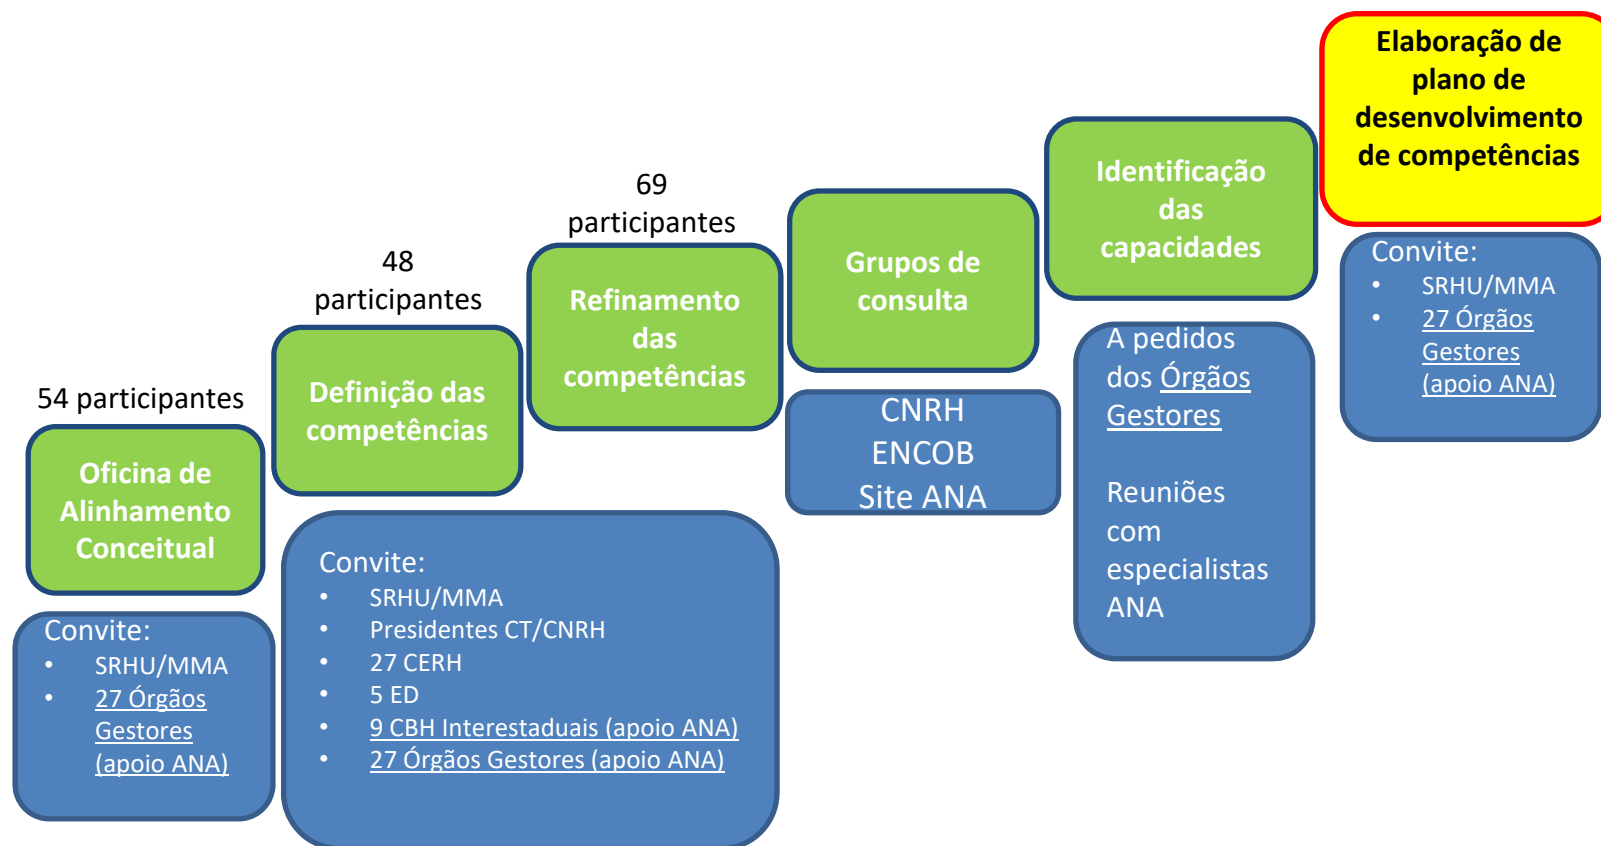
54 participantes

Oficina de Alinhamento Conceitual

Convite:
- SRHU/MMA
- 27 Órgãos Gestores (apoio ANA)

48 participantes

Definição das competências

Convite:
- SRHU/MMA
- Presidentes CT/CNRH
- 27 CERH
- 5 ED
- 9 CBH Interestaduais (apoio ANA)
- 27 Órgãos Gestores (apoio ANA)

69 participantes

Refinamento das competências

Grupos de consulta

CNRH
ENCOB
Site ANA

Identificação das capacidades

A pedidos dos Órgãos Gestores

Reuniões com especialistas ANA

Elaboração de plano de desenvolvimento de competências

Convite:
- SRHU/MMA
- 27 Órgãos Gestores (apoio ANA)